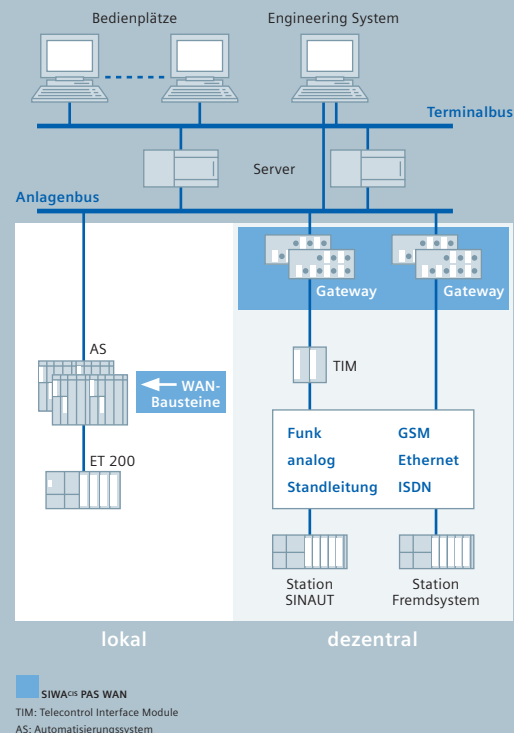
Bedienplätze

Engineering System

Terminalbus

Server

Anlagenbus

Gateway

Gateway

AS

WAN-Bausteine

TIM

ET 200

Funk

GSM

analog

Ethernet

Standleitung

ISDN

Station SINAUT

Station Fremdsystem

lokal

dezentral

SIWA$^{CIS}$ PAS WAN

TIM: Telecontrol Interface Module

AS: Automatisierungssystem